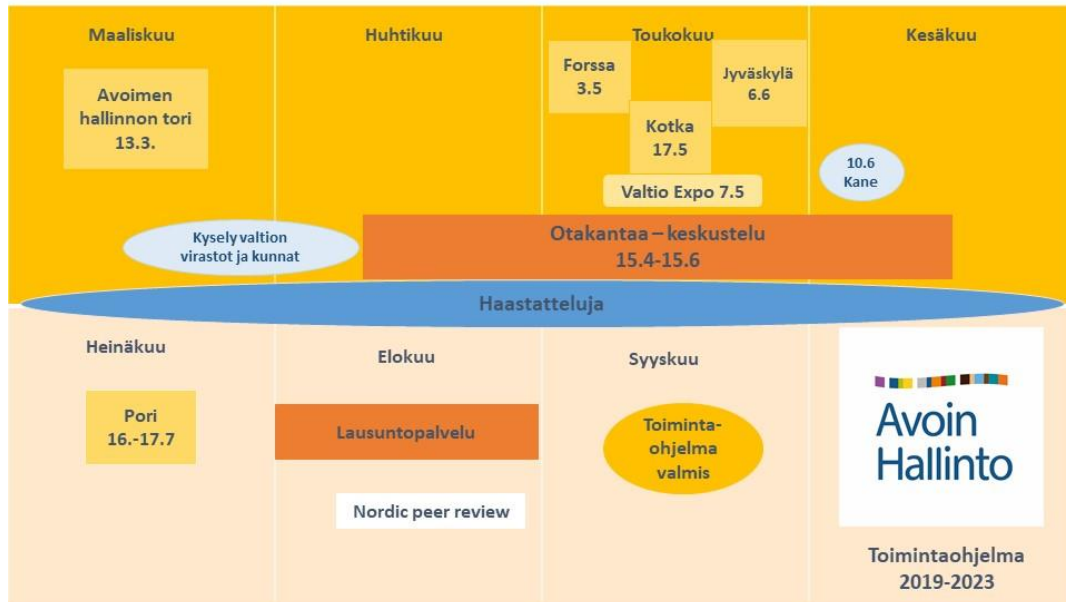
Maaliskuu

Avoimen hallinnon tori 13.3.

Huhtikuu

Toukokuu

Forssa 3.5

Jyväskylä 6.6

Kotka 17.5

Valtio Expo 7.5

Kesäkuu

10.6 Kane

Kysely valtion virastot ja kunnat

Otakantaa – keskustelu 15.4-15.6

Haastatteluja

Heinäkuu

Pori 16.-17.7

Elokuu

Lausuntopalvelu

Nordic peer review

Syyskuu

Toiminta-ohjelma valmis

Avoin Hallinto

Toimintaohjelma 2019-2023